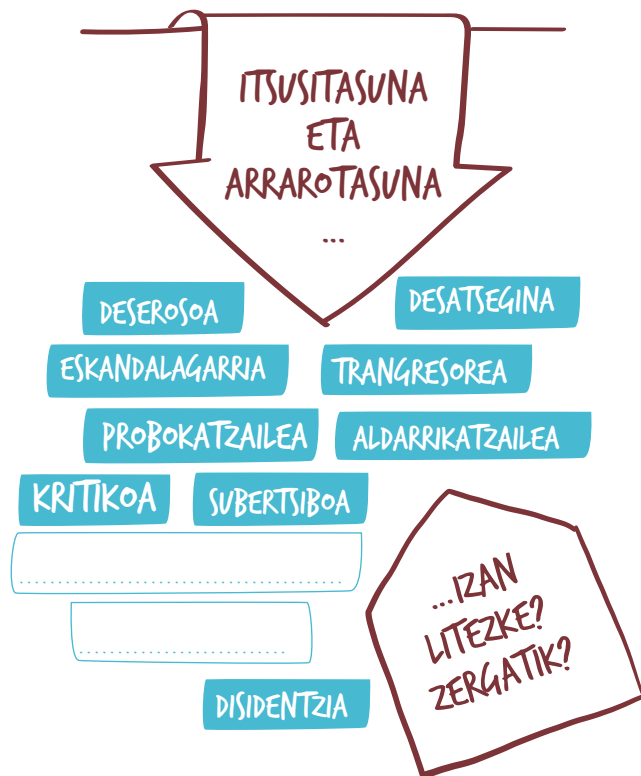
ITSUSITASUNA
ETA
ARRAROTASUNA
...

DESEROSOA

DESATSEGINA

ESKANDALAGARRIA

TRANGRESOREA

PROBOKATZAILEA

ALDARRIKATZAILEA

KRITIKOA

SUBERTSIBOA

...............................................

..............................

DISIDENTZIA

...IZAN
LITEZKE?
ZERGATIK?